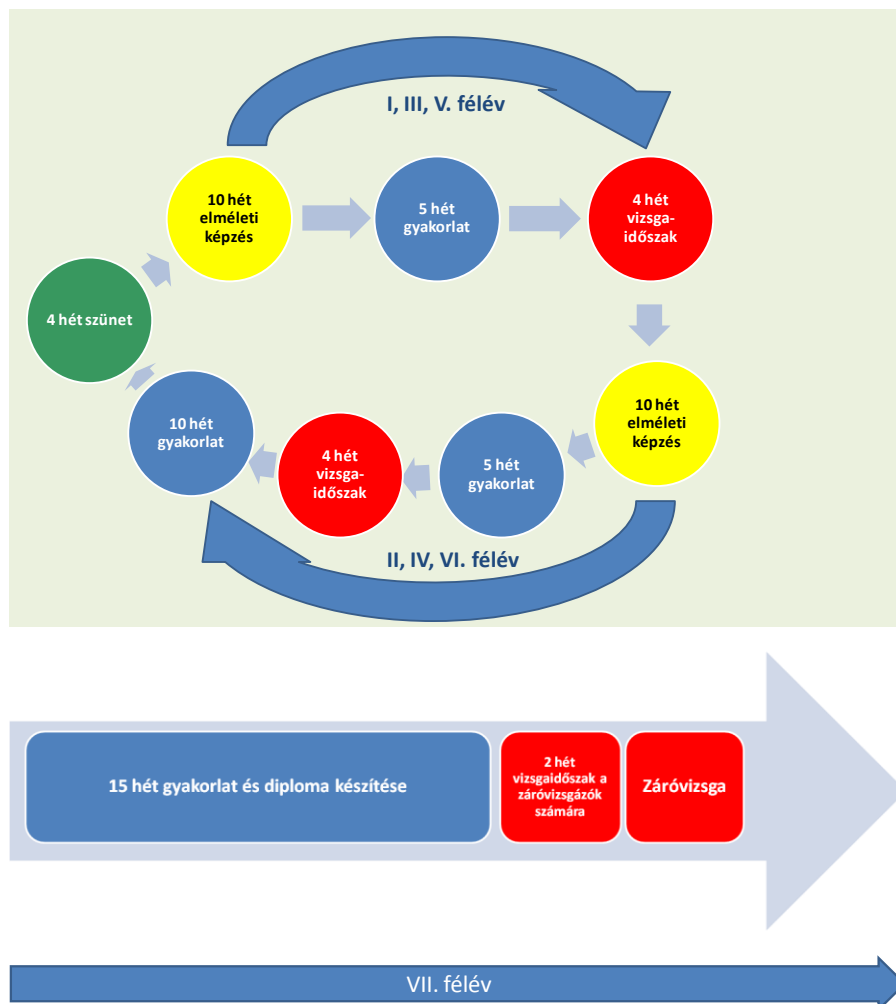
I, III, V. félév

10 hét elméleti képzés

5 hét gyakorlat

4 hét vizsga-időszak

4 hét szünet

10 hét elméleti képzés

10 hét gyakorlat

4 hét vizsga-időszak

5 hét gyakorlat

II, IV, VI. félév

15 hét gyakorlat és diploma készítése

2 hét vizsgaidőszak a záróvizsgázók számára

Záróvizsga

VII. félév